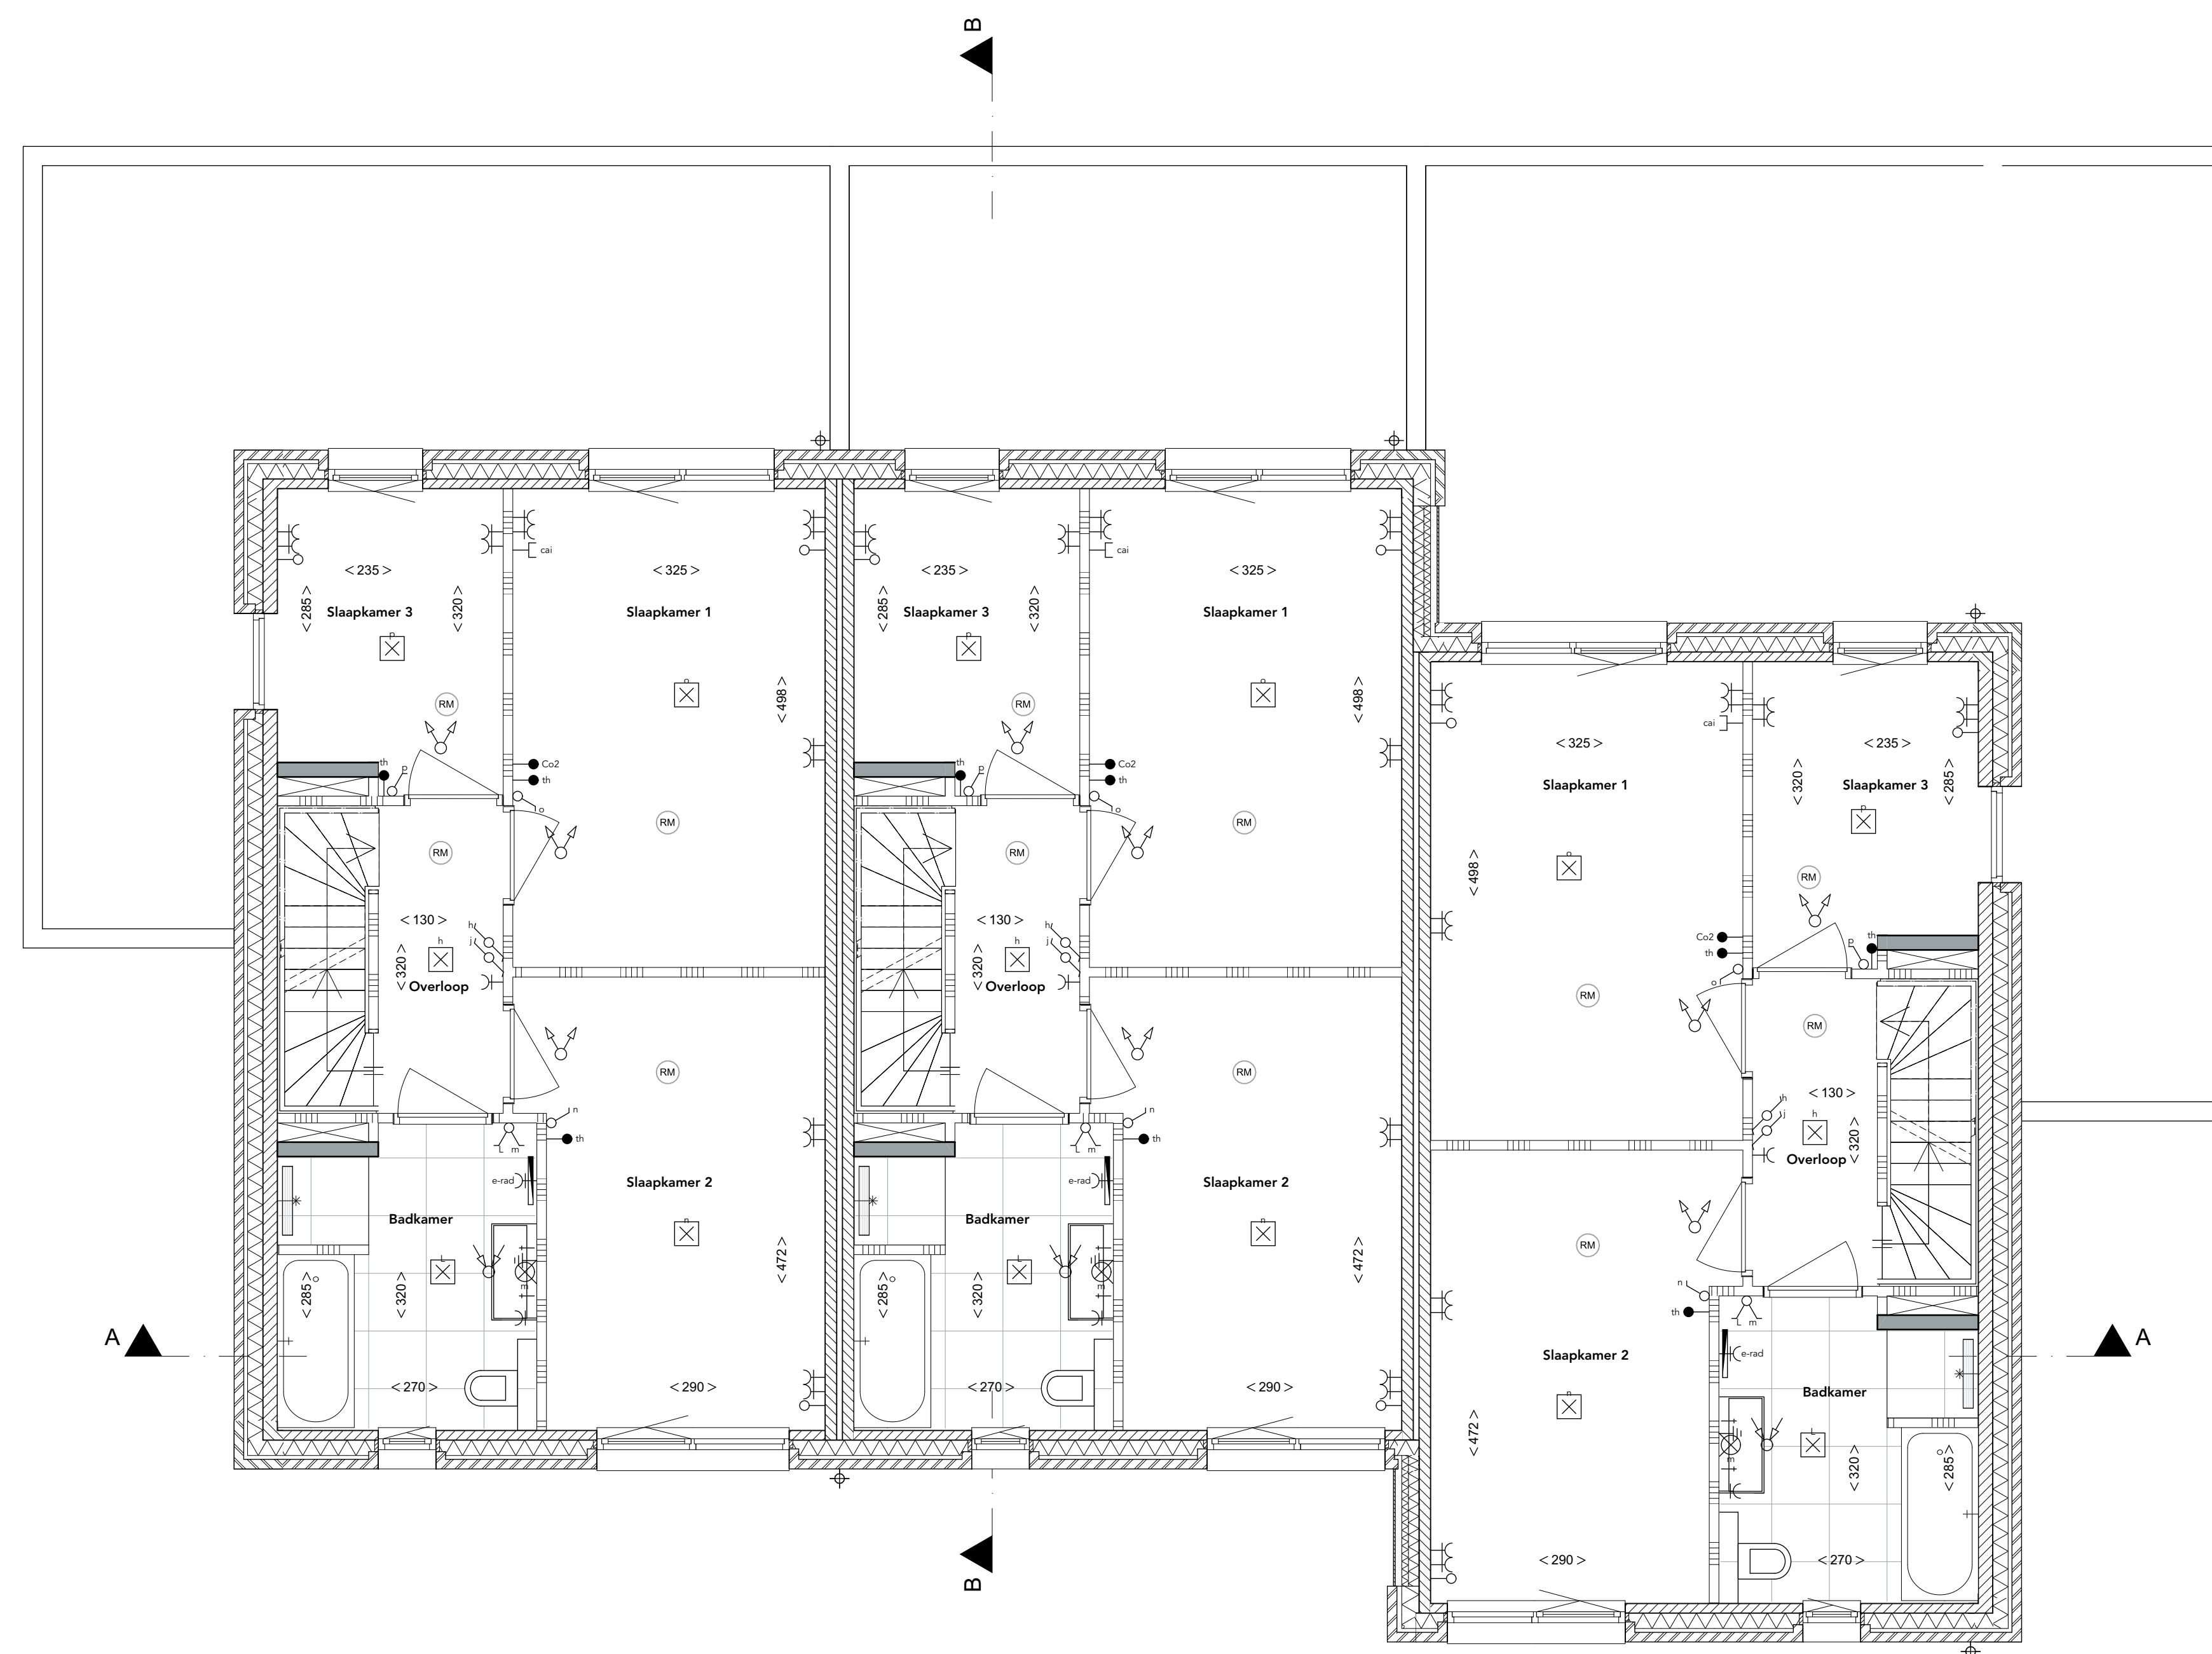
B

< 235 >
< 285 >
Slaapkamer 3
< 320 >
cai
< 325 >
Slaapkamer 1
p
RM
< 498 >
th
p
Co2
th
o
RM
RM
< 130 >
h
j
h
< 320 >
Overloop
RM
RM
n
th
m
e-rad
Badkamer
Slaapkamer 2
< 285 >
< 320 >
< 472 >
< 270 >
< 290 >

< 235 >
< 285 >
Slaapkamer 3
< 320 >
cai
< 325 >
Slaapkamer 1
p
RM
< 498 >
th
p
Co2
th
o
RM
RM
< 130 >
h
j
h
< 320 >
Overloop
RM
RM
n
th
m
e-rad
Badkamer
Slaapkamer 2
< 285 >
< 320 >
< 472 >
< 270 >
< 290 >

cai
< 325 >
Slaapkamer 1
< 235 >
< 320 >
Slaapkamer 3
< 285 >
< 498 >
RM
Co2
th
th
p
o
RM
RM
< 130 >
th
j
h
h
< 320 >
Overloop
RM
n
th
m
e-rad
Slaapkamer 2
Badkamer
< 472 >
< 320 >
< 285 >
< 290 >
< 270 >

A
A
B